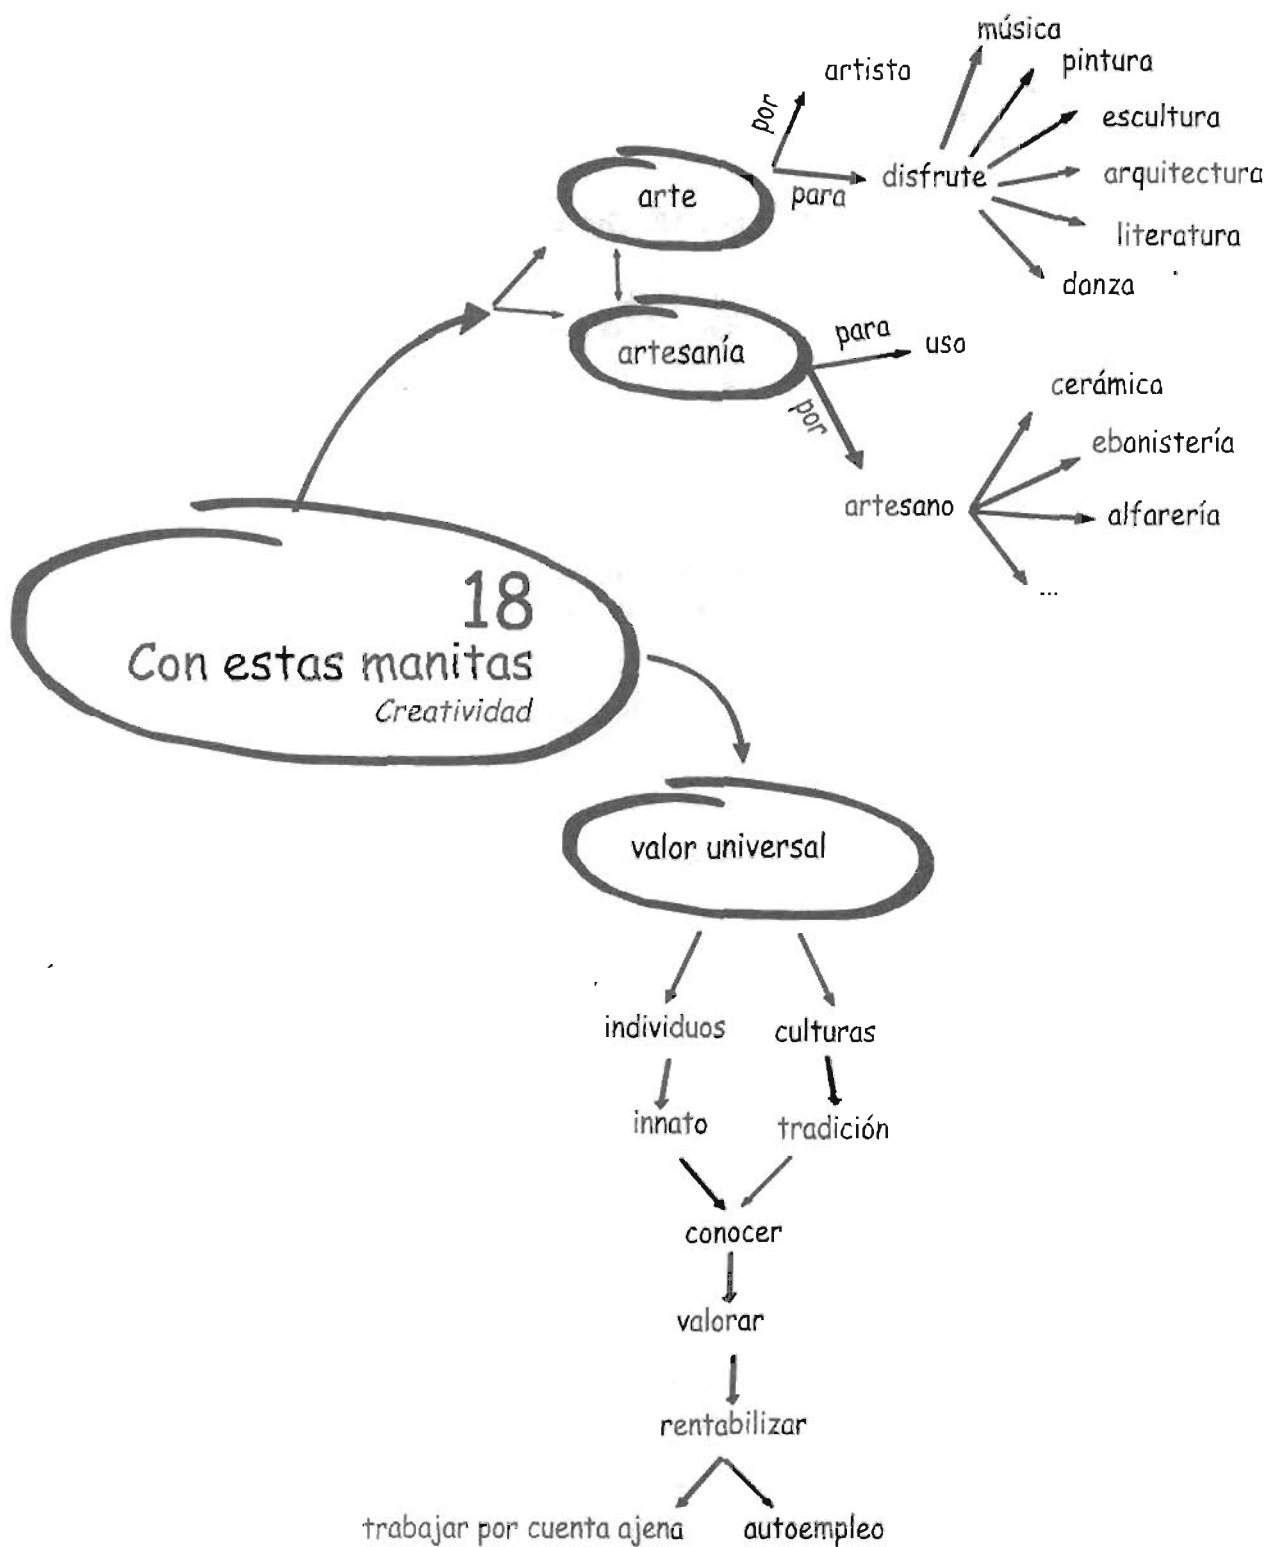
18
Con estas manitas
Creatividad

arte
por
artista
para
disfrute
música
pintura
escultura
arquitectura
literatura
danza

artesanía
para
uso
por
artesano
cerámica
ebonistería
alfarería
...

valor universal
individuos
culturas
innato
tradición
conocer
valorar
rentabilizar
trabajar por cuenta ajena
autoempleo